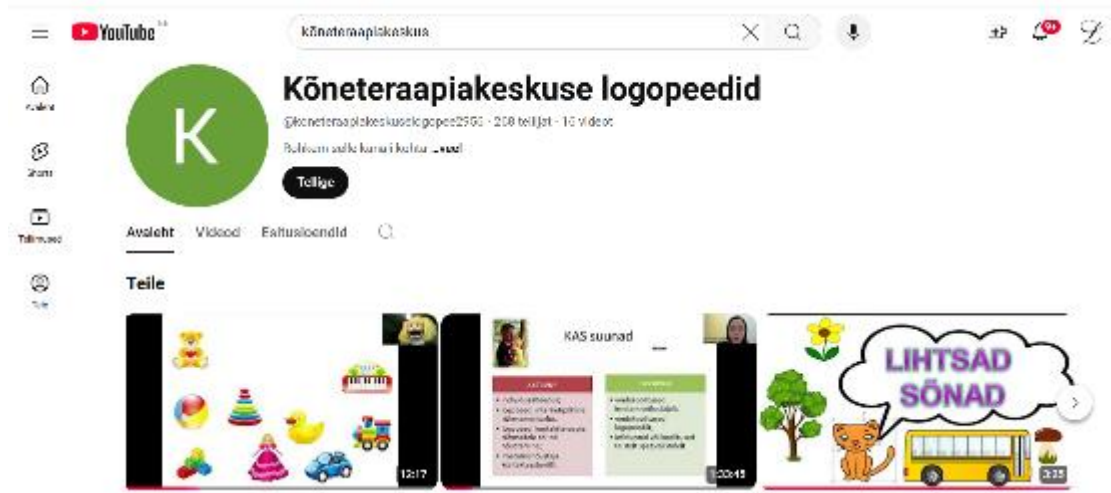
YouTube

kõneteraapiakeskus

Avaleht

Shorts

Tellimused

Teie

Kõneteraapiakeskuse logopeedid

@koneteraapiakeskuselogopee2956 · 208 tellijat · 16 videot

Rohkem selle kanali kohta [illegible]

Tellige

Avaleht Videod Esitusloendid

Teile

12:17

KAS suunad

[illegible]:45

LIHTSAD SÕNAD

3:25